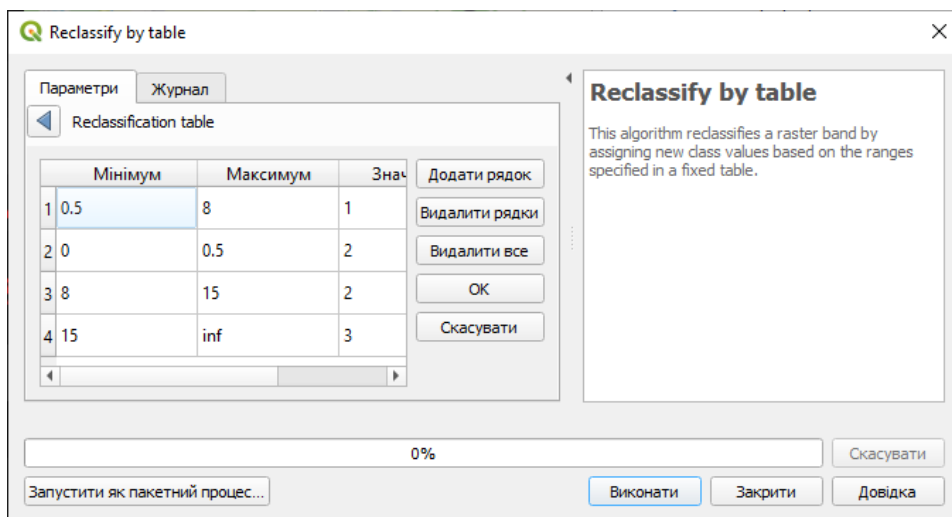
Reclassify by table

Параметри Журнал

Reclassification table

| | Мінімум | Максимум | Знач |
|---|---|---|---|
| 1 | 0.5 | 8 | 1 |
| 2 | 0 | 0.5 | 2 |
| 3 | 8 | 15 | 2 |
| 4 | 15 | inf | 3 |

Додати рядок
Видалити рядки
Видалити все
OK
Скасувати

Reclassify by table

This algorithm reclassifies a raster band by assigning new class values based on the ranges specified in a fixed table.

0%

Скасувати

Запустити як пакетний процес...

Виконати Закрити Довідка